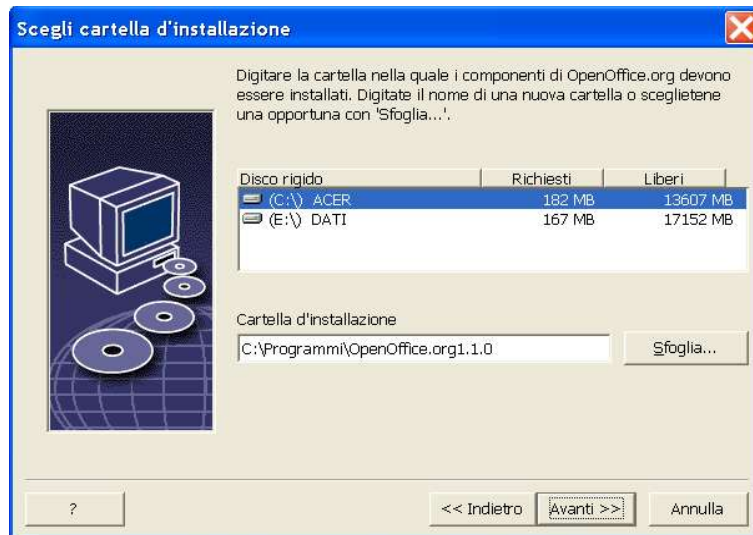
Scegli cartella d'installazione

Digitare la cartella nella quale i componenti di OpenOffice.org devono essere installati. Digitate il nome di una nuova cartella o sceglietene una opportuna con 'Sfoglia...'.

| Disco rigido | Richiesti | Liberi |
|---|---|---|
| (C:\) ACER | 182 MB | 13607 MB |
| (E:\) DATI | 167 MB | 17152 MB |

Cartella d'installazione

C:\Programmi\OpenOffice.org1.1.0

Sfoglia...

?

<< Indietro

Avanti >>

Annulla